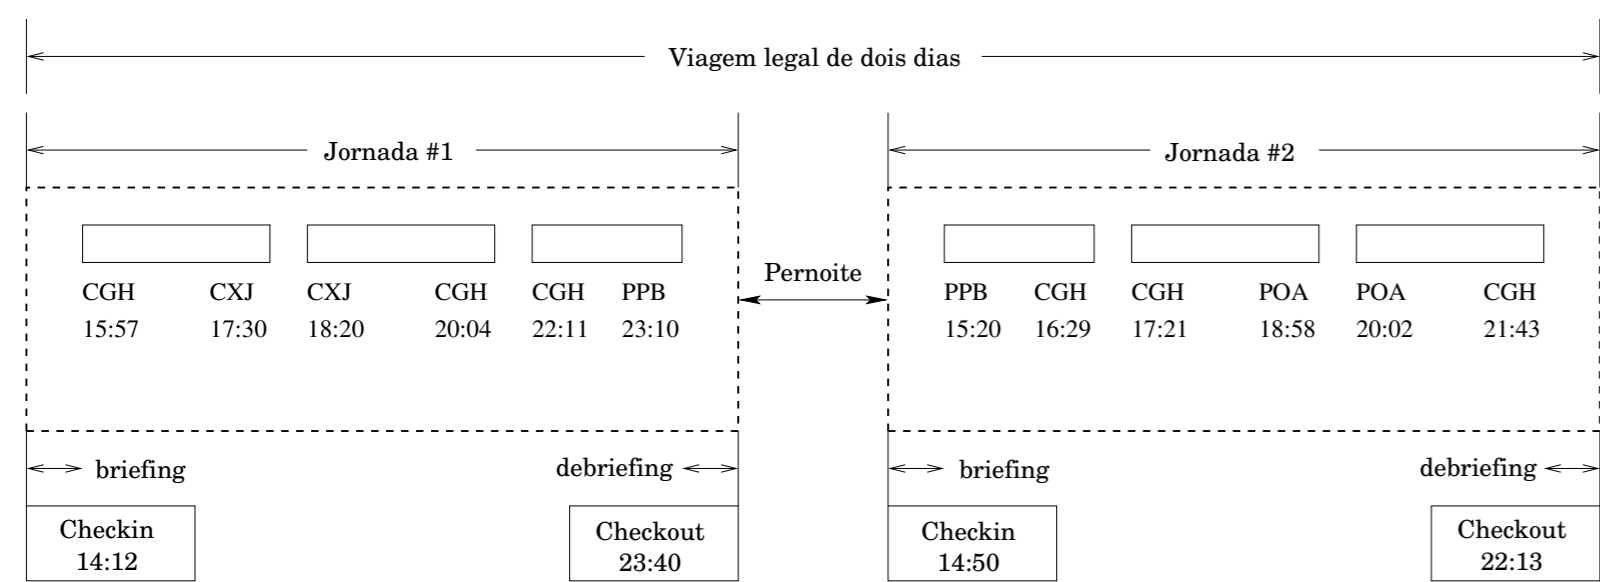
Viagem legal de dois dias

Jornada #1

CGH CXJ CXJ CGH CGH PPB
15:57 17:30 18:20 20:04 22:11 23:10

briefing

debriefing

Checkin
14:12

Checkout
23:40

Pernoite

Jornada #2

PPB CGH CGH POA POA CGH
15:20 16:29 17:21 18:58 20:02 21:43

briefing

debriefing

Checkin
14:50

Checkout
22:13